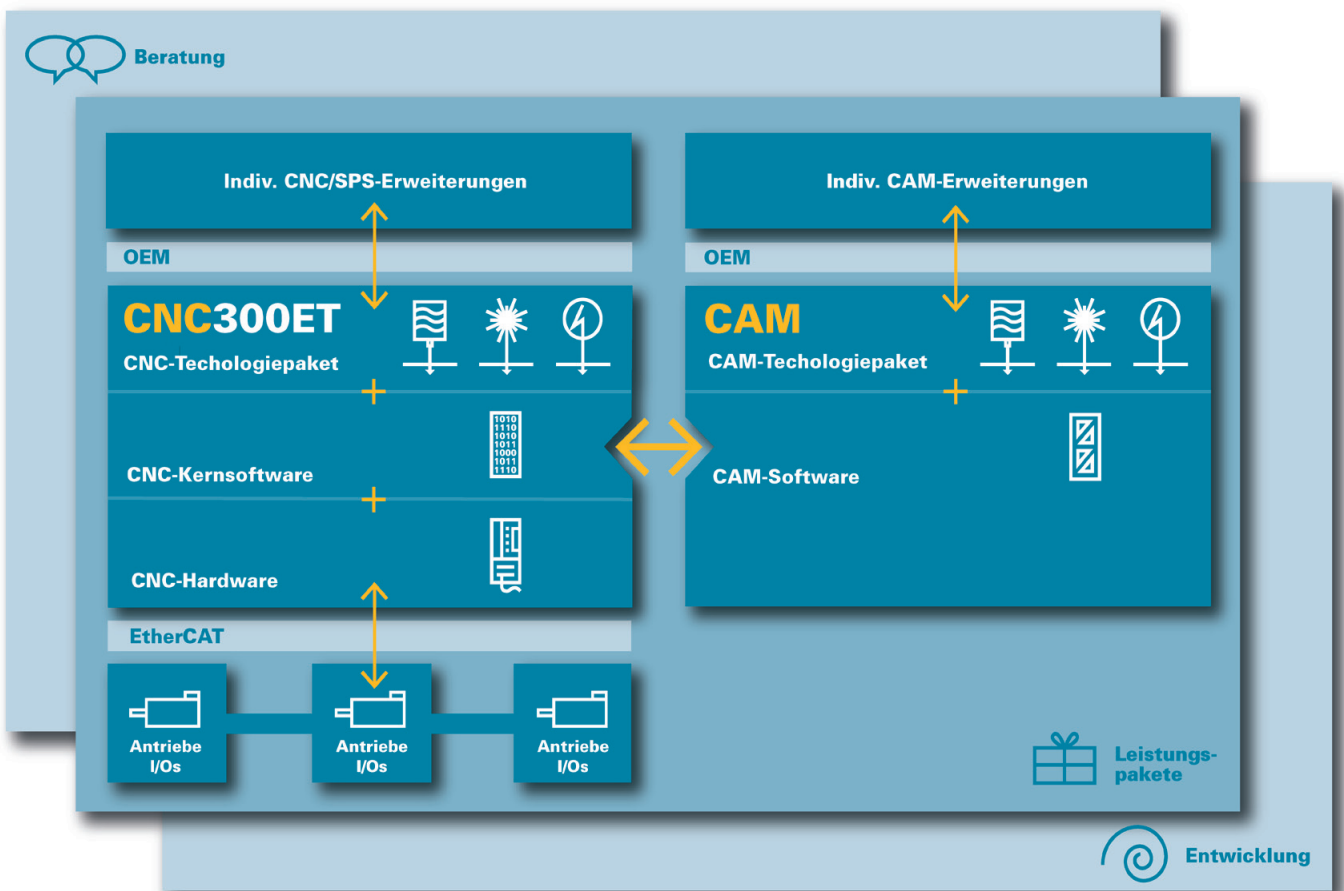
Beratung

Indiv. CNC/SPS-Erweiterungen

Indiv. CAM-Erweiterungen

OEM

OEM

CNC300ET

CNC-Techologiepaket

CAM

CAM-Techologiepaket

+

+

1010
1110
1010
1011
1000
1011
1110

CNC-Kernsoftware

CAM-Software

+

CNC-Hardware

EtherCAT

Antriebe
I/Os

Antriebe
I/Os

Antriebe
I/Os

Leistungspakete

Entwicklung